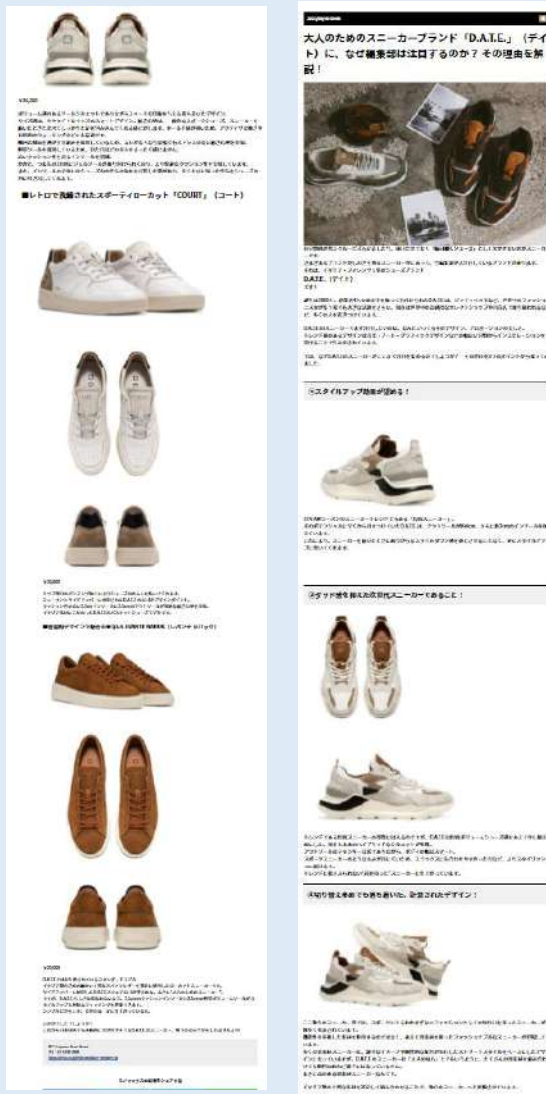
¥26,000

■レトロで洗練されたスポーティローカット『COURT』（コート）

¥25,000

¥25,000

大人のためのスニーカーブランド「D.A.T.E.」（デイト）に、なぜ編集部は注目するのか？その理由を解説！

D.A.T.E.（デイト）

①スタイルアップ効果が望める！

②ダッド感を抑えた収斂式スニーカーであること！

③切り替え素材でも悪目立ちしない、計算されたデザイン！

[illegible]